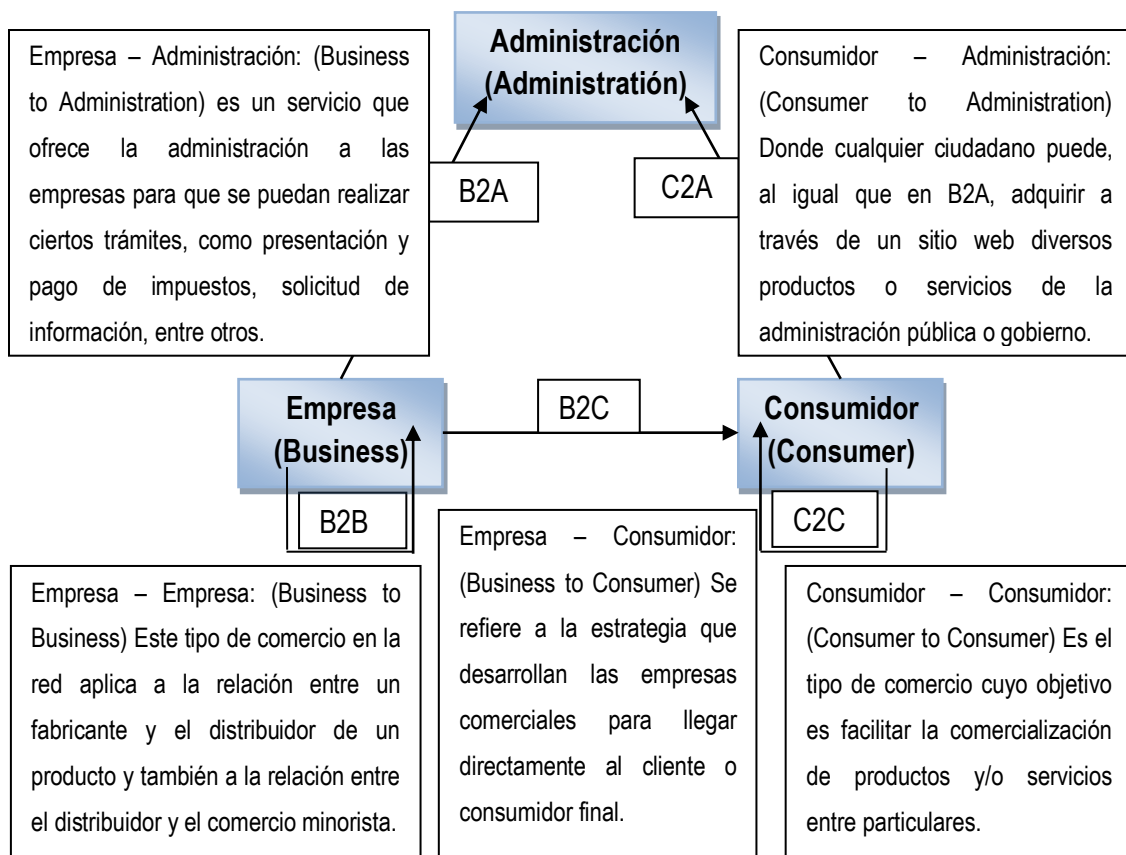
Empresa – Administración: (Business to Administration) es un servicio que ofrece la administración a las empresas para que se puedan realizar ciertos trámites, como presentación y pago de impuestos, solicitud de información, entre otros.

Administración (Administratión)

Consumidor – Administración: (Consumer to Administration) Donde cualquier ciudadano puede, al igual que en B2A, adquirir a través de un sitio web diversos productos o servicios de la administración pública o gobierno.

B2A

C2A

Empresa (Business)

B2C

Consumidor (Consumer)

B2B

C2C

Empresa – Empresa: (Business to Business) Este tipo de comercio en la red aplica a la relación entre un fabricante y el distribuidor de un producto y también a la relación entre el distribuidor y el comercio minorista.

Empresa – Consumidor: (Business to Consumer) Se refiere a la estrategia que desarrollan las empresas comerciales para llegar directamente al cliente o consumidor final.

Consumidor – Consumidor: (Consumer to Consumer) Es el tipo de comercio cuyo objetivo es facilitar la comercialización de productos y/o servicios entre particulares.